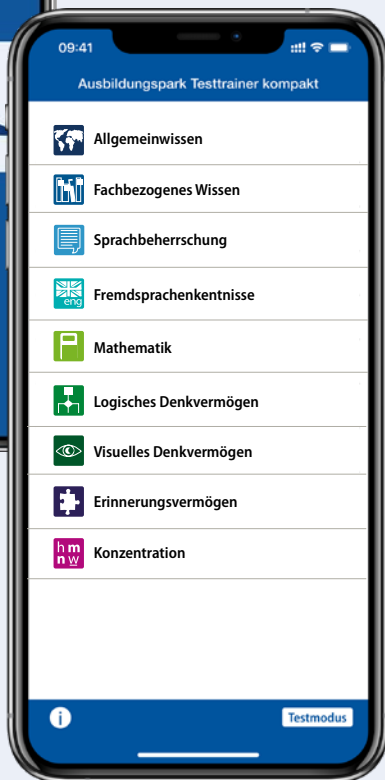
09:41

Ausbildungspark Testtrainer kompakt

Allgemeinwissen

Fachbezogenes Wissen

Sprachbeherrschung

eng Fremdsprachenkentnisse

Mathematik

Logisches Denkvermögen

Visuelles Denkvermögen

Erinnerungsvermögen

h m
n w Konzentration

i

Testmodus